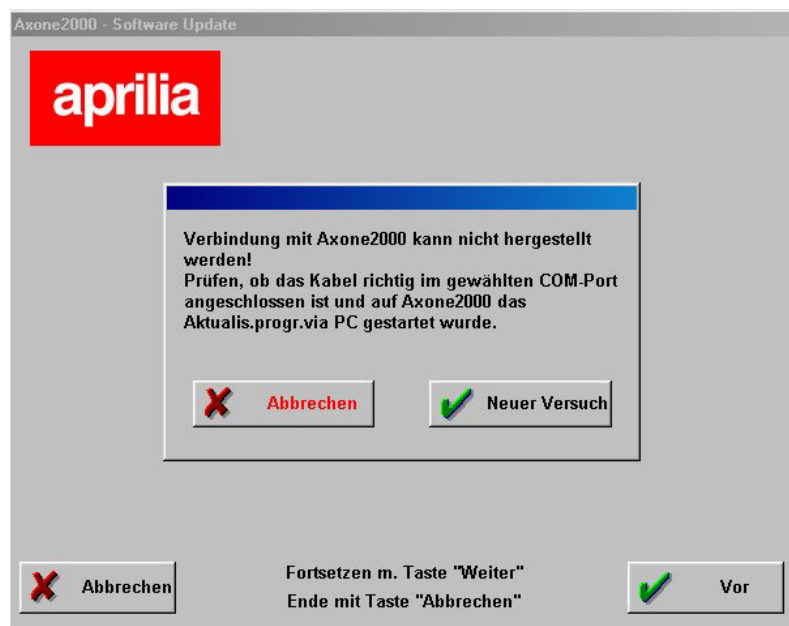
Axone2000 - Software Update

aprilia

Verbindung mit Axone2000 kann nicht hergestellt werden!
Prüfen, ob das Kabel richtig im gewählten COM-Port angeschlossen ist und auf Axone2000 das Aktualis.progr.via PC gestartet wurde.

Abbrechen

Neuer Versuch

Abbrechen

Fortsetzen m. Taste "Weiter"
Ende mit Taste "Abbrechen"

Vor